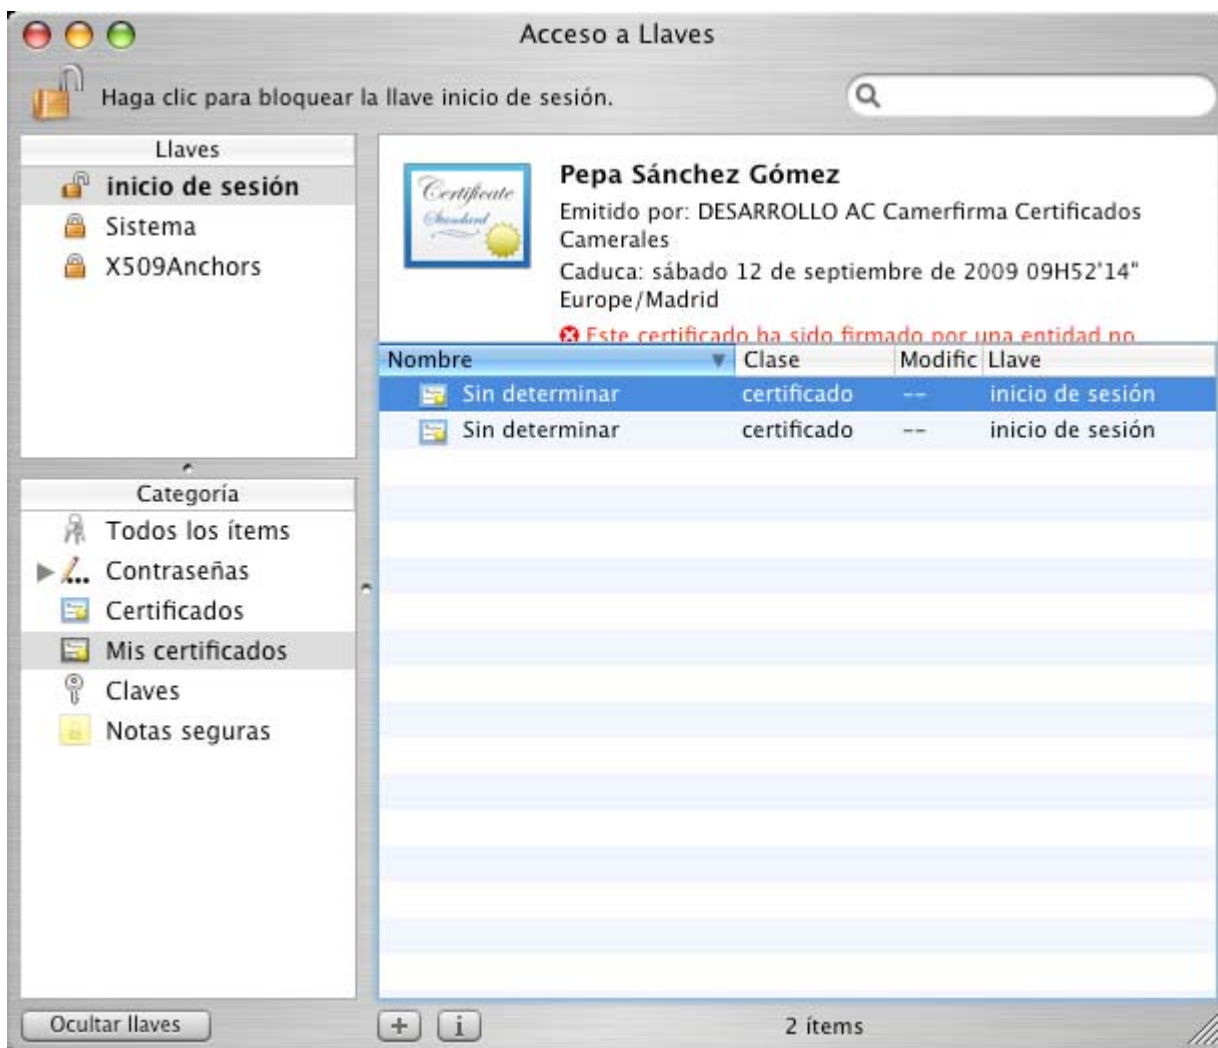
Acceso a Llaves

Haga clic para bloquear la llave inicio de sesión.

Llaves
inicio de sesión
Sistema
X509Anchors

Certificate Standard

Pepa Sánchez Gómez
Emitido por: DESARROLLO AC Camerfirma Certificados Camerales
Caduca: sábado 12 de septiembre de 2009 09H52'14" Europe/Madrid
Este certificado ha sido firmado por una entidad no

| Nombre | Clase | Modific | Llave |
|---|---|---|---|
| Sin determinar | certificado | -- | inicio de sesión |
| Sin determinar | certificado | -- | inicio de sesión |

Categoría
Todos los ítems
Contraseñas
Certificados
Mis certificados
Claves
Notas seguras

Ocultar llaves
+
i
2 ítems